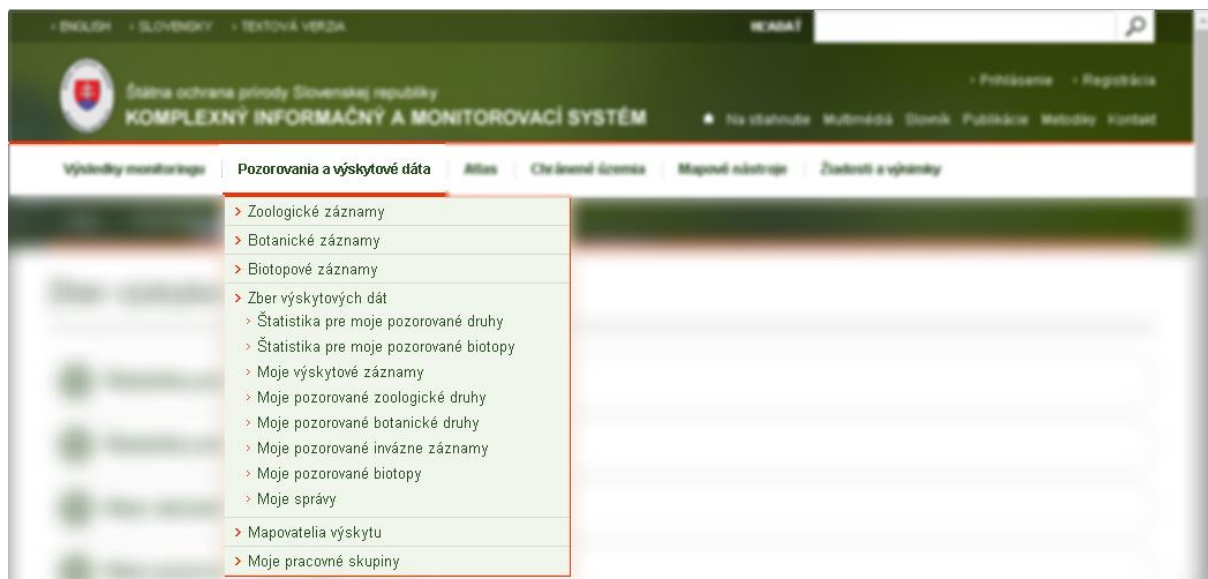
› ENGLISH › SLOVENSKY › TEXTOVÁ VERZIA

HĽADAŤ

Štátna ochrana prírody Slovenskej republiky
KOMPLEXNÝ INFORMAČNÝ A MONITOROVACÍ SYSTÉM

› Prihlásenie › Registrácia

Na stiahnutie Multimédiá Slovník Publikácie Metodiky Kontakt

Výsledky monitoringu | Pozorovania a výskytové dáta | Atlas | Chránené územia | Mapové nástroje | Žiadosti a výnimky

› Zoologické záznamy
› Botanické záznamy
› Biotopové záznamy
› Zber výskytových dát
› Štatistika pre moje pozorované druhy
› Štatistika pre moje pozorované biotopy
› Moje výskytové záznamy
› Moje pozorované zoologické druhy
› Moje pozorované botanické druhy
› Moje pozorované invázne záznamy
› Moje pozorované biotopy
› Moje správy
› Mapovatelia výskytu
› Moje pracovné skupiny

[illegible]